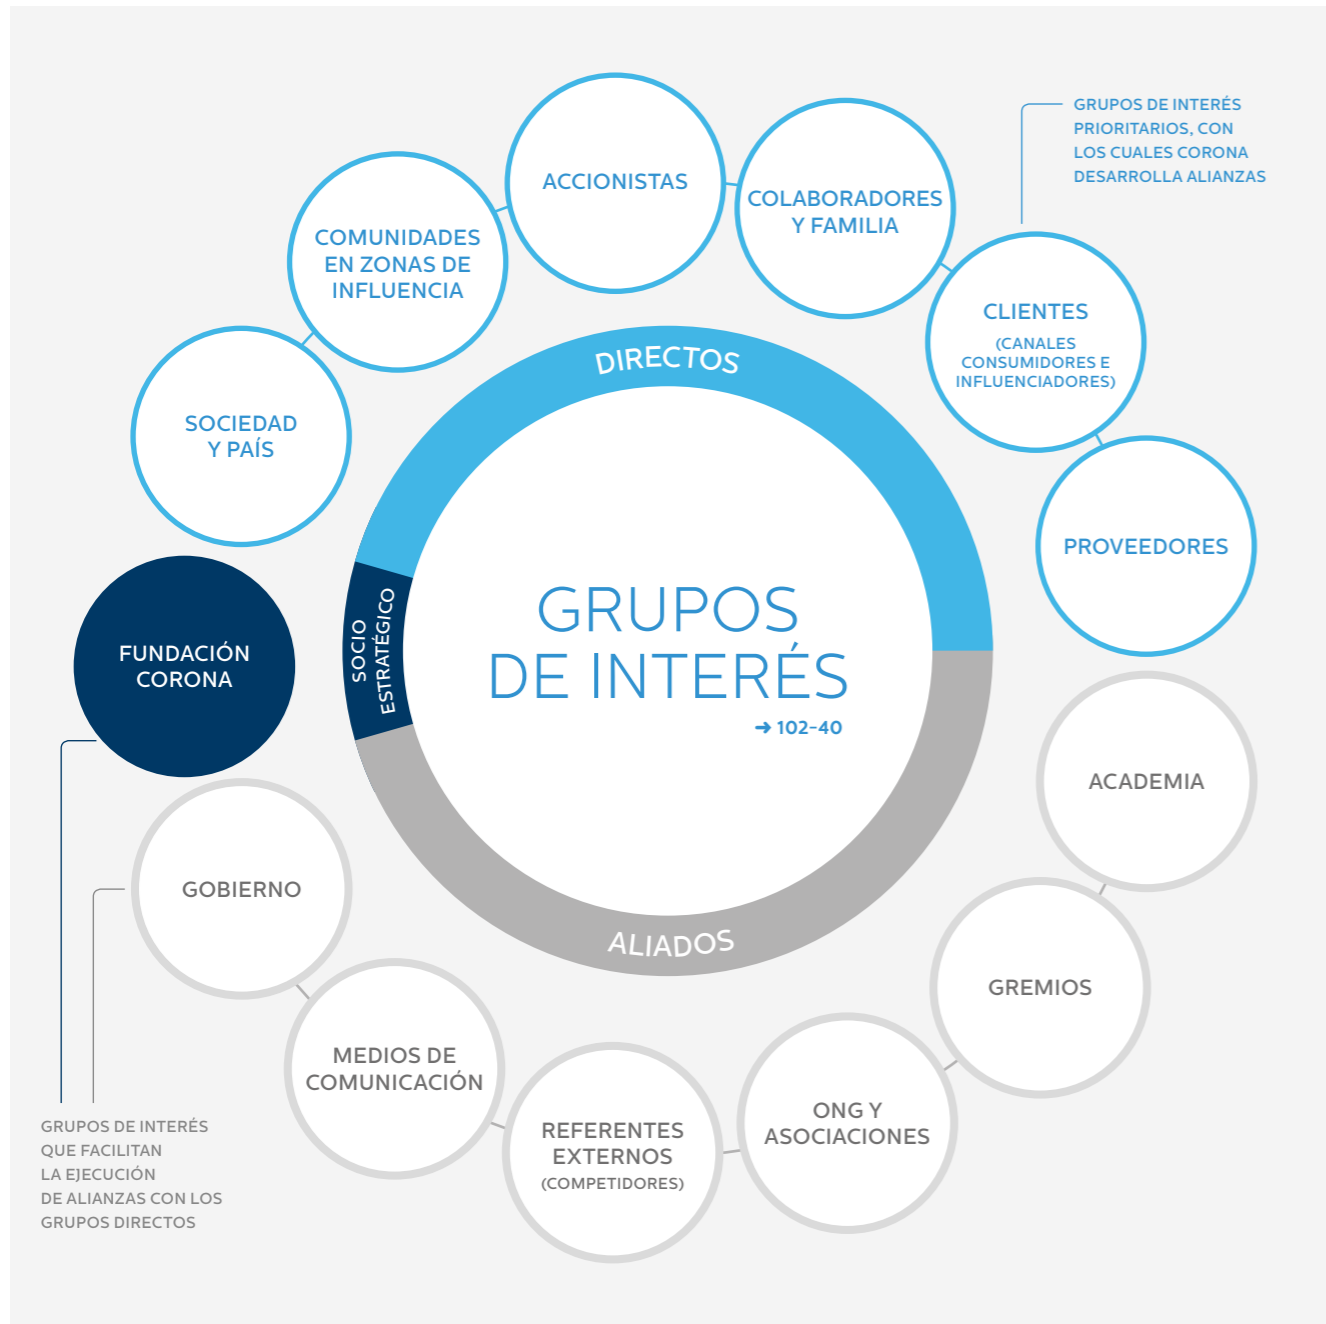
GRUPOS DE INTERÉS PRIORITARIOS, CON LOS CUALES CORONA DESARROLLA ALIANZAS

ACCIONISTAS

COLABORADORES Y FAMILIA

COMUNIDADES EN ZONAS DE INFLUENCIA

CLIENTES
(CANALES CONSUMIDORES E INFLUENCIADORES)

SOCIEDAD Y PAÍS

DIRECTOS

PROVEEDORES

SOCIO ESTRATÉGICO

FUNDACIÓN CORONA

GRUPOS DE INTERÉS
➜ 102-40

ACADEMIA

GOBIERNO

ALIADOS

GREMIOS

MEDIOS DE COMUNICACIÓN

ONG Y ASOCIACIONES

REFERENTES EXTERNOS
(COMPETIDORES)

GRUPOS DE INTERÉS QUE FACILITAN LA EJECUCIÓN DE ALIANZAS CON LOS GRUPOS DIRECTOS